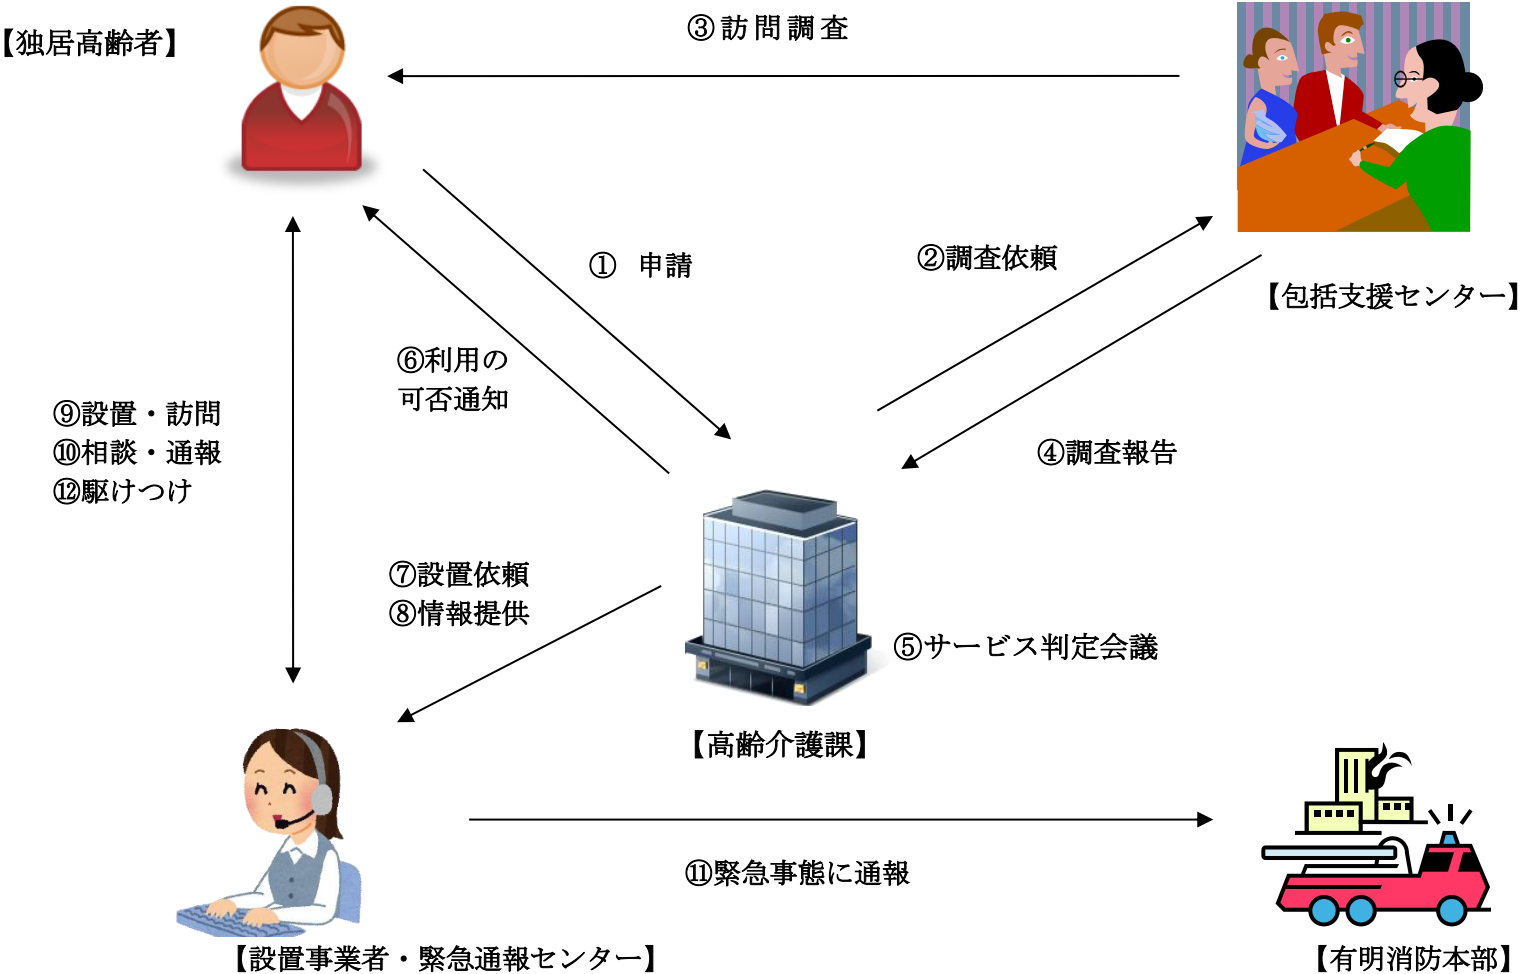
【独居高齢者】

③訪問調査

【包括支援センター】

① 申請

②調査依頼

⑥利用の可否通知

④調査報告

⑨設置・訪問
⑩相談・通報
⑫駆けつけ

⑦設置依頼
⑧情報提供

⑤サービス判定会議

【高齢介護課】

⑪緊急事態に通報

【設置事業者・緊急通報センター】

【有明消防本部】